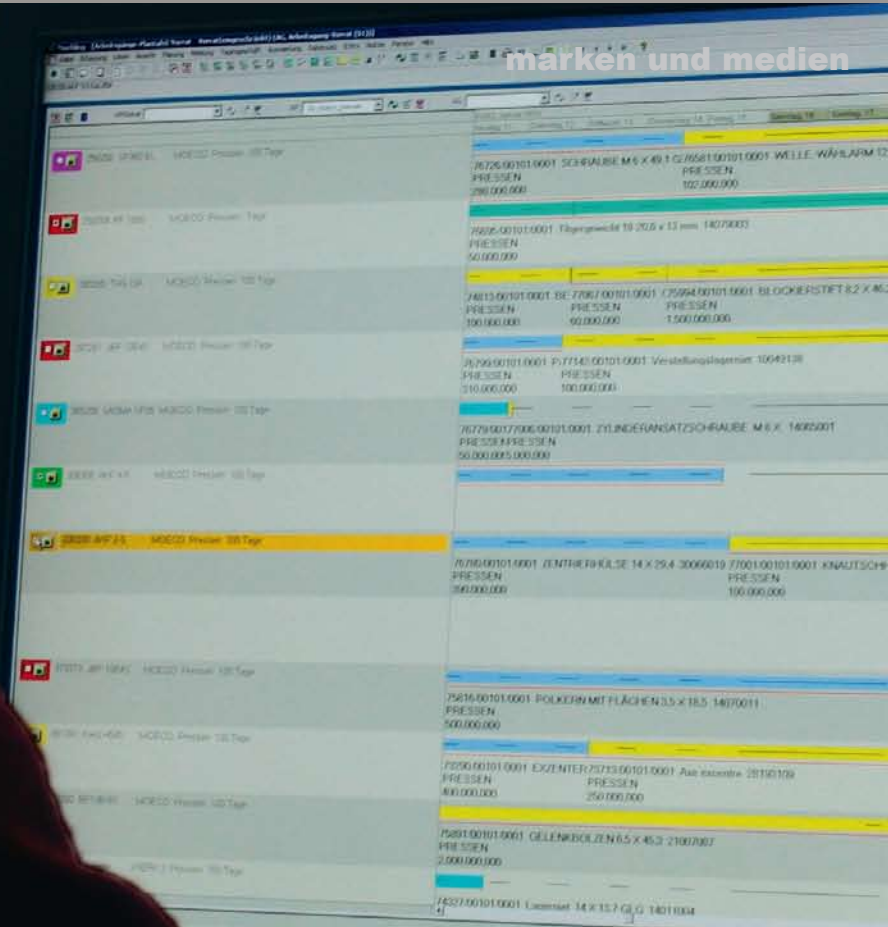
marken und medien

76726.00101.0001 SCHRAUBE M 6 X 49.1 G 76581.00101.0001 WELLE-WÄHLARM 12
PRESSEN
PRESSEN
286.000.000
102.000.000

76606.00101.0001 Fliegengewicht 19.20,6 x 13 mm 14079003
PRESSEN
50.000.000

74813.00101.0001 BE 7790 00101.0001 175994.00101.0001 BLOCKIERSTIFT 8,2 X
PRESSEN
PRESSEN
PRESSEN
100.000.000
60.000.000
1.500.000.000

76799.00101.0001 P 77142.00101.0001 Verstellungslagerniet 10049139
PRESSEN
PRESSEN
310.000.000
100.000.000

76779.00177906.00101.0001 ZYLINDERANSATZSCHRAUBE M 6 X 14005001
PRESSENPRESSEN
50.000.0005.000.000

MOECO Pressen 100 Tage

76780.00101.0001 ZENTRIERHÜLSE 14 X 29,4 30066019 77001.00101.0001 KNAUTSCH
PRESSEN
PRESSEN
200.000.000
100.000.000

75616.00101.0001 POLKERN MIT FLÄCHEN 3,5 X 18,5 14070011
PRESSEN
500.000.000

75590.00101.0001 EXZENTER 75713.00101.0001 Asse eccentr 28150109
PRESSEN
PRESSEN
400.000.000
250.000.000

75891.00101.0001 GELENKBOLZEN 6,5 X 45,3 21007007
PRESSEN
2.000.000.000

74327.00101.0001 Lasterniet 14 X 13,7 GLG 14011004